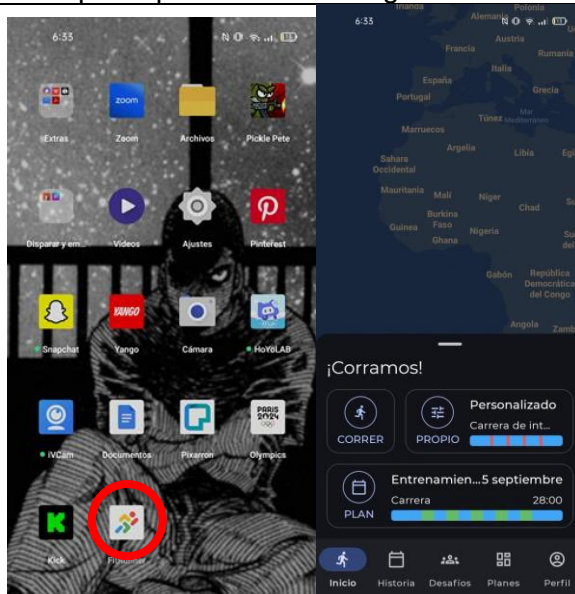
6:33

Extras
Zoom
Archivos
Pickle Pete
Disparar y em...
Videos
Ajustes
Pinterest
Snapchat
Yango
Cámara
HoYoLAB
iVCam
Documentos
Pixarron
Olympics
Kick
Runmmer

6:33

Irlanda
Polonia
Alemania
Francia
Austria
Rumania
Italia
España
Portugal
Grecia
Túnez
Mar Mediterráneo
Marruecos
Argelia
Libia
Sahara Occidental
Mauritania
Mali
Niger
Chad
Burkina Faso
Guinea
Nigeria
Ghana
Gabón
República Democrática del Congo
Angola

¡Corramos!

CORRER
PROPIO
Personalizado
Carrera de int...

PLAN
Entrenamien...5 septiembre
Carrera
28:00

Inicio
Historia
Desafíos
Planes
Perfil